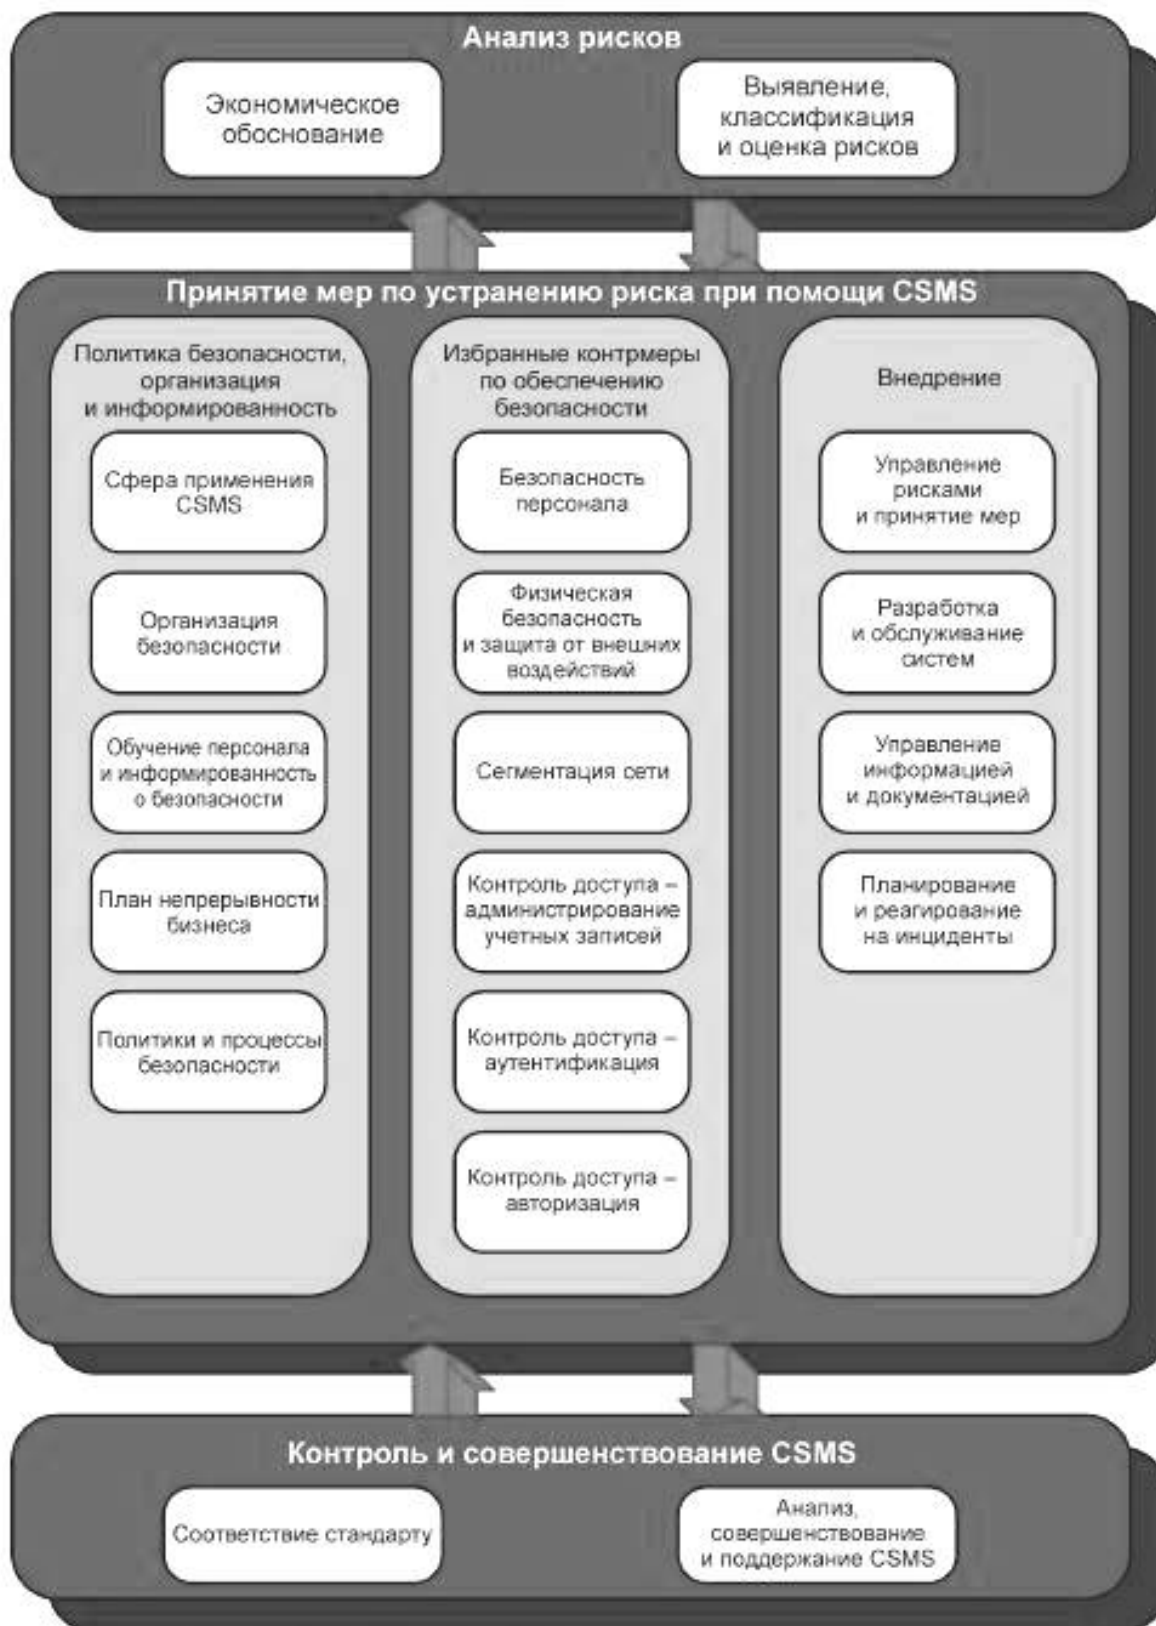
Анализ рисков

Экономическое обоснование

Выявление, классификация и оценка рисков

Принятие мер по устранению риска при помощи CSMS

Политика безопасности, организация и информированность

Сфера применения CSMS

Организация безопасности

Обучение персонала и информированность о безопасности

План непрерывности бизнеса

Политики и процессы безопасности

Избранные контрмеры по обеспечению безопасности

Безопасность персонала

Физическая безопасность и защита от внешних воздействий

Сегментация сети

Контроль доступа – администрирование учетных записей

Контроль доступа – аутентификация

Контроль доступа – авторизация

Внедрение

Управление рисками и принятие мер

Разработка и обслуживание систем

Управление информацией и документацией

Планирование и реагирование на инциденты

Контроль и совершенствование CSMS

Соответствие стандарту

Анализ, совершенствование и поддержание CSMS